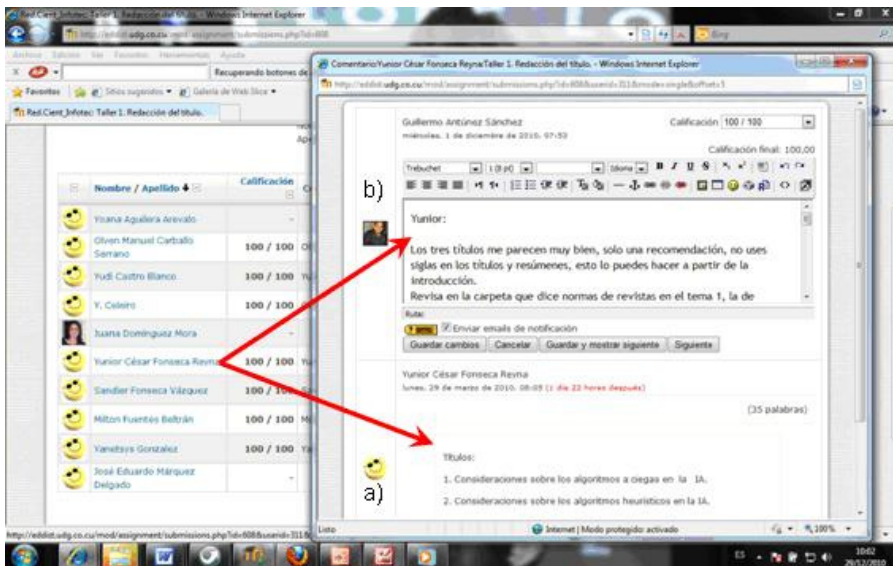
Red.Cient_Infotec: Taller 1. Redacción del título - Windows Internet Explorer

http://eddist.udg.co.cu/mod/assignment/submissions.php?id=808

Archivo Edición Ver Favoritos Herramientas Ayuda

Recuperando botones de

Favoritos Sitios sugeridos Galería de Web Slice

Red.Cient_Infotec: Taller 1. Redacción del título.

| | Nombre / Apellido | Calificación |
|---|---|---|
| | Yoana Aguilera Arevalo | - |
| | Olven Manuel Carballo Serrano | 100 / 100 |
| | Yudi Castro Blanco | 100 / 100 |
| | Y. Caleiro | 100 / 100 |
| | Juana Dominguez Mora | - |
| | Yunior César Fonseca Reyna | 100 / 100 |
| | Sandier Fonseca Vázquez | 100 / 100 |
| | Milton Fuentes Beltrán | 100 / 100 |
| | Yanetsys Gonzalez | 100 / 100 |
| | José Eduardo Márquez Delgado | - |

Comentario Yunior César Fonseca Reyna Taller 1. Redacción del título. - Windows Internet Explorer

http://eddist.udg.co.cu/mod/assignment/submissions.php?id=808&userid=311&mode=single&offset=1

Guillermo Antúnez Sánchez
miércoles, 1 de diciembre de 2010, 07:53

Calificación 100 / 100

Calificación final: 100,00

Trebuchet 1 (8 pt) Idioma

b)

Yunior:

Los tres títulos me parecen muy bien, solo una recomendación, no uses siglas en los títulos y resúmenes, esto lo puedes hacer a partir de la introducción.
Revisa en la carpeta que dice normas de revistas en el tema 1, la de

Ruta:

Enviar emails de notificación

Guardar cambios Cancelar Guardar y mostrar siguiente Siguiente

Yunior César Fonseca Reyna
lunes, 29 de marzo de 2010, 08:05 (1 día 22 horas después)

(35 palabras)

Títulos:

1. Consideraciones sobre los algoritmos a ciegas en la IA.

2. Consideraciones sobre los algoritmos heurísticos en la IA.

a)

Listo

Internet | Modo protegido: activado

100%

http://eddist.udg.co.cu/mod/assignment/submissions.php?id=808&userid=311

ES 10:02 29/12/2010